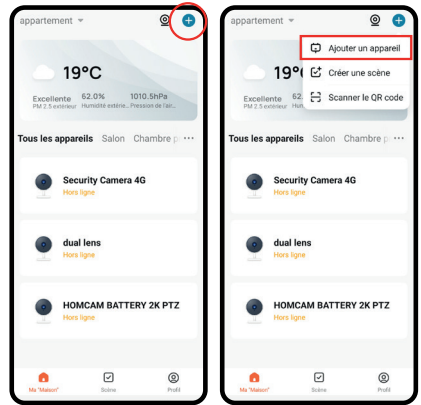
appartement

19°C

Excellente
PM 2.5 extérieur

62.0%
Humidité extérie...

1010.5hPa
Pression de l'air...

Tous les appareils Salon Chambre p

Security Camera 4G
Hors ligne

dual lens
Hors ligne

HOMCAM BATTERY 2K PTZ
Hors ligne

Ma "Maison" Scène Profil

appartement

19°C

Excellente
PM 2.5 extérieur

Ajouter un appareil
Créer une scène
Scanner le QR code

Tous les appareils Salon Chambre p

Security Camera 4G
Hors ligne

dual lens
Hors ligne

HOMCAM BATTERY 2K PTZ
Hors ligne

Ma "Maison" Scène Profil